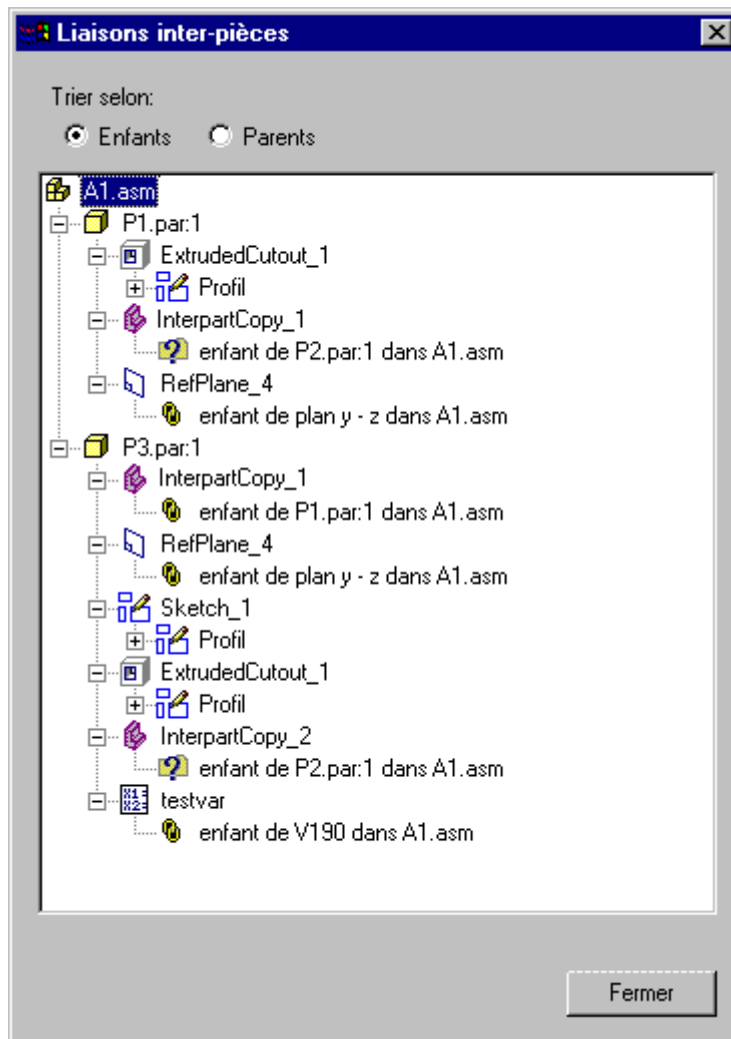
Liaisons inter-pièces

Trier selon:
Enfants Parents

A1.asm
P1.par:1
ExtrudedCutout_1
Profil
InterpartCopy_1
enfant de P2.par:1 dans A1.asm
RefPlane_4
enfant de plan y - z dans A1.asm
P3.par:1
InterpartCopy_1
enfant de P1.par:1 dans A1.asm
RefPlane_4
enfant de plan y - z dans A1.asm
Sketch_1
Profil
ExtrudedCutout_1
Profil
InterpartCopy_2
enfant de P2.par:1 dans A1.asm
testvar
enfant de V190 dans A1.asm

Fermer